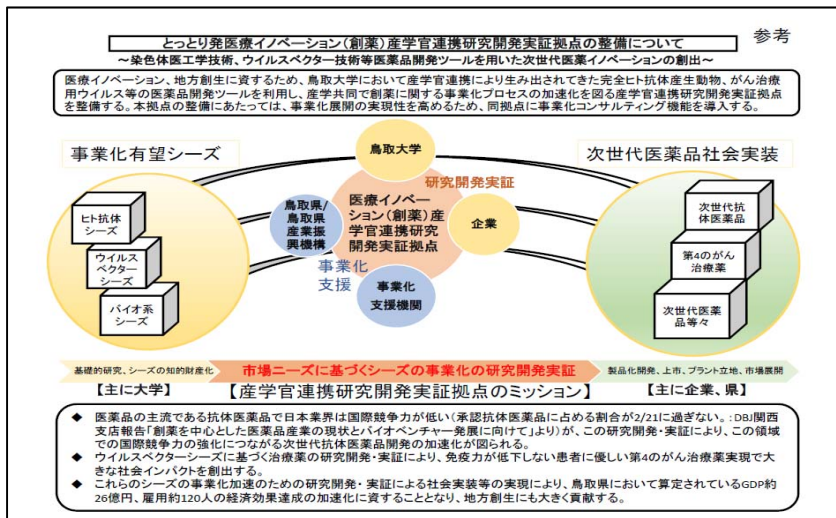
参考

とっとり発医療イノベーション（創薬）産学官連携研究開発実証拠点の整備について
～染色体医工学技術、ウイルスベクター技術等医薬品開発ツールを用いた次世代医薬イノベーションの創出～

医療イノベーション、地方創生に資するため、鳥取大学において産学官連携により生み出されてきた完全ヒト抗体産生動物、がん治療用ウイルス等の医薬品開発ツールを利用し、産学共同で創薬に関する事業化プロセスの加速化を図る産学官連携研究開発実証拠点を整備する。本拠点の整備にあたっては、事業化展開の実現性を高めるため、同拠点に事業化コンサルティング機能を導入する。

事業化有望シーズ

ヒト抗体シーズ

ウイルスベクターシーズ

バイオ系シーズ

鳥取大学

研究開発実証

鳥取県/鳥取県産業振興機構

医療イノベーション（創薬）産学官連携研究開発実証拠点

企業

事業化支援

事業化支援機関

次世代医薬品社会実装

次世代抗体医薬品

第4のがん治療薬

次世代医薬品等々

基礎的研究、シーズの知的財産化

市場ニーズに基づくシーズの事業化の研究開発実証

製品化開発、上市、プラント立地、市場展開

【主に大学】

【産学官連携研究開発実証拠点のミッション】

【主に企業、県】

◆ 医薬品の主流である抗体医薬品で日本業界は国際競争力が低い（承認抗体医薬品に占める割合が2/21に過ぎない。：DBJ関西支店報告「創薬を中心とした医薬品産業の現状とバイオベンチャー発展に向けて」より）が、この研究開発・実証により、この領域での国際競争力の強化につながる次世代抗体医薬品開発の加速化が図られる。
◆ ウイルスベクターシーズに基づく治療薬の研究開発・実証により、免疫力が低下しない患者に優しい第4のがん治療薬実現で大きな社会インパクトを創出する。
◆ これらのシーズの事業化加速のための研究開発・実証による社会実装等の実現により、鳥取県において算定されているGDP約26億円、雇用約120人の経済効果達成の加速化に資することとなり、地方創生にも大きく貢献する。